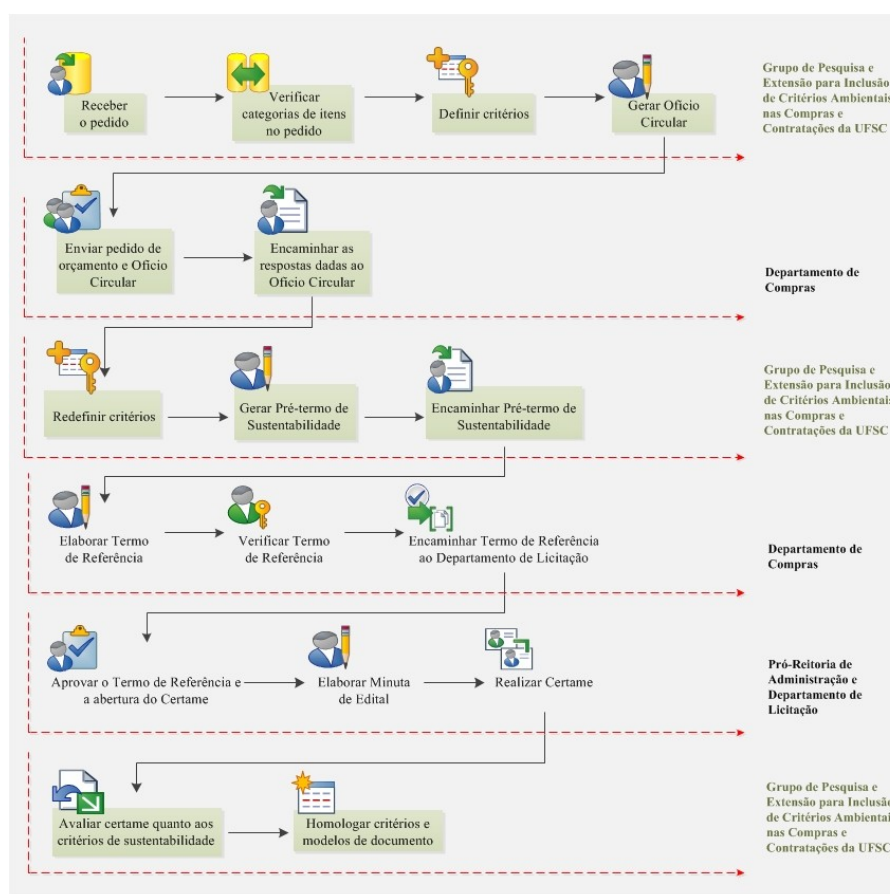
Receber o pedido

Verificar categorias de itens no pedido

Definir critérios

Gerar Oficio Circular

Grupo de Pesquisa e Extensão para Inclusão de Critérios Ambientais nas Compras e Contratações da UFSC

Enviar pedido de orçamento e Oficio Circular

Encaminhar as respostas dadas ao Oficio Circular

Departamento de Compras

Redefinir critérios

Gerar Pré-termo de Sustentabilidade

Encaminhar Pré-termo de Sustentabilidade

Grupo de Pesquisa e Extensão para Inclusão de Critérios Ambientais nas Compras e Contratações da UFSC

Elaborar Termo de Referência

Verificar Termo de Referência

Encaminhar Termo de Referência ao Departamento de Licitação

Departamento de Compras

Aprovar o Termo de Referência e a abertura do Certame

Elaborar Minuta de Edital

Realizar Certame

Pró-Reitoria de Administração e Departamento de Licitação

Avaliar certame quanto aos critérios de sustentabilidade

Homologar critérios e modelos de documento

Grupo de Pesquisa e Extensão para Inclusão de Critérios Ambientais nas Compras e Contratações da UFSC